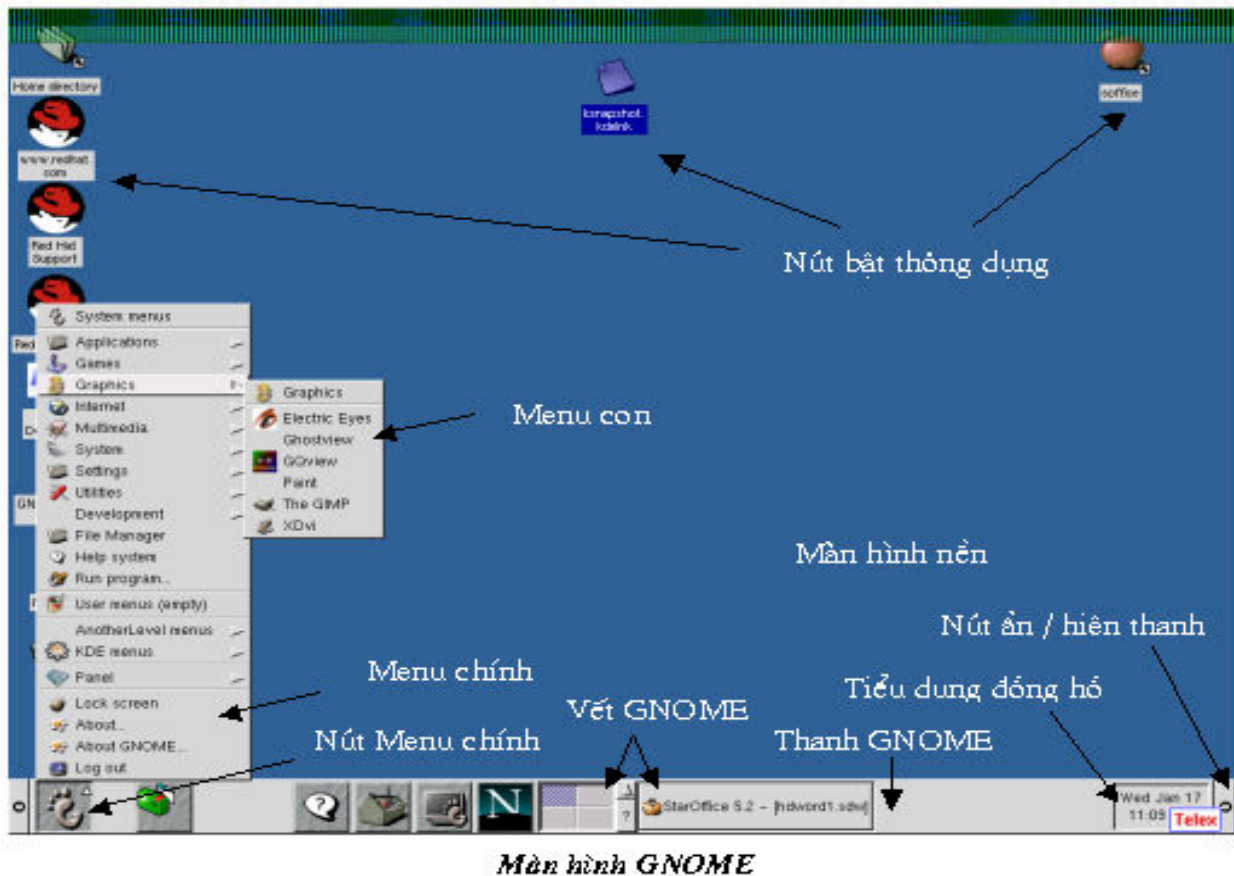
Home directory

www.redhat.com

Red Hat Support

ksnapshot.kdelnk

soffice

Nút bật thông dụng

System menus
Applications
Games
Graphics
Internet
Multimedia
System
Settings
Utilities
Development
File Manager
Help system
Run program...
User menus (empty)
AnotherLevel menus
KDE menus
Panel
Lock screen
About...
About GNOME...
Log out

Graphics
Electric Eyes
Ghostview
GQview
Paint
The GIMP
XDvi

Menu con

Màn hình nền

Nút ẩn / hiện thanh

Menu chính

Tiểu dụng đồng hồ

Vết GNOME

Nút Menu chính

Thanh GNOME

StarOffice 5.2 - [hdword1.sdw]

Wed Jan 17
11:05

Telex

Màn hình GNOME